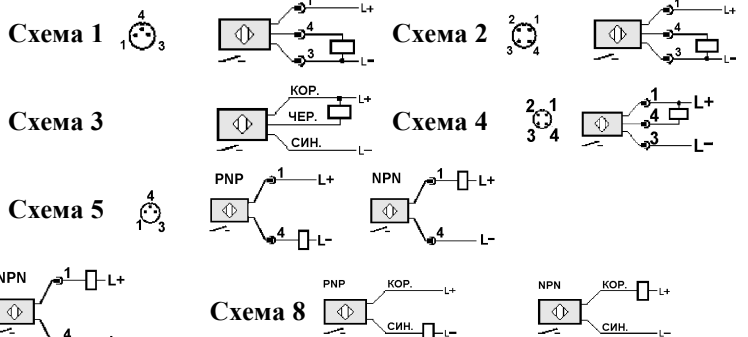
Схема 1 4 1 3

1 L+ 4 3 L-

Схема 2 2 1 3 4

1 L+ 4 3 L-

Схема 3

КОР. L+ ЧЕР. СИН. L-

Схема 4 2 1 3 4

1 L+ 4 3 L-

Схема 5 4 1 3

PNP 1 L+ 4 L-

NPN 1 L+ 4 L-

NPN 1 L+ 4

Схема 8

PNP КОР. L+ СИН. L-

NPN КОР. L+ СИН. L-